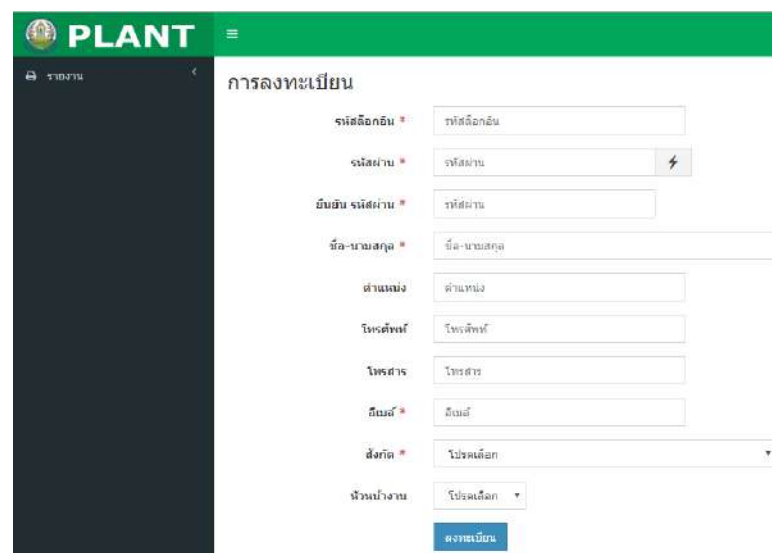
PLANT
≡
รายงาน
การลงทะเบียน
รหัสล็อกอิน *
รหัสล็อกอิน
รหัสผ่าน *
รหัสผ่าน
ยืนยัน รหัสผ่าน *
รหัสผ่าน
ชื่อ-นามสกุล *
ชื่อ-นามสกุล
ตำแหน่ง
ตำแหน่ง
โทรศัพท์
โทรศัพท์
โทรสาร
โทรสาร
อีเมล์ *
อีเมล์
สังกัด *
โปรดเลือก
หัวหน้างาน
โปรดเลือก
ลงทะเบียน